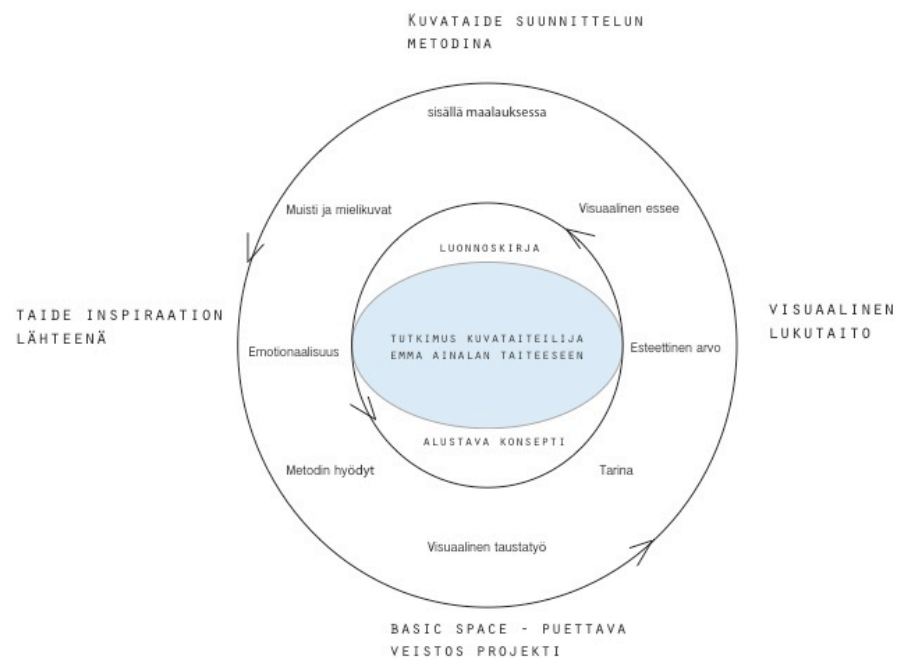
Kuvataide suunnittelun metodina

sisällä maalauksessa

Muisti ja mielikuvat

Visuaalinen essee

LUONNOSKIRJA

TAIDE INSPIRAATION LÄHTEENÄ

VISUAALINEN LUKUTAITO

Emotionaalisuus

TUTKIMUS KUVATAITEILIJA EMMA AINALAN TAITEESEEN

Esteettinen arvo

ALUSTAVA KONSEPTI

Metodin hyödyt

Tarina

Visuaalinen taustatyö

BASIC SPACE - PUETTAVA VEISTOS PROJEKTI